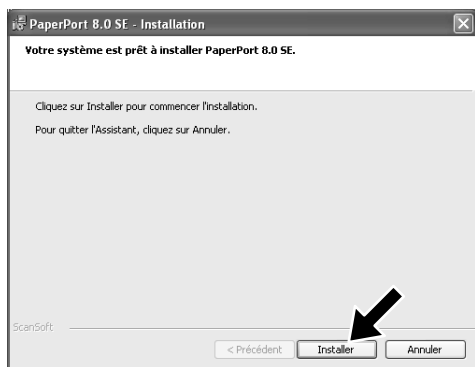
PaperPort 8.0 SE - Installation

Votre système est prêt à installer PaperPort 8.0 SE.

Cliquez sur Installer pour commencer l'installation.

Pour quitter l'Assistant, cliquez sur Annuler.

ScanSoft

< Précédent
Installer
Annuler